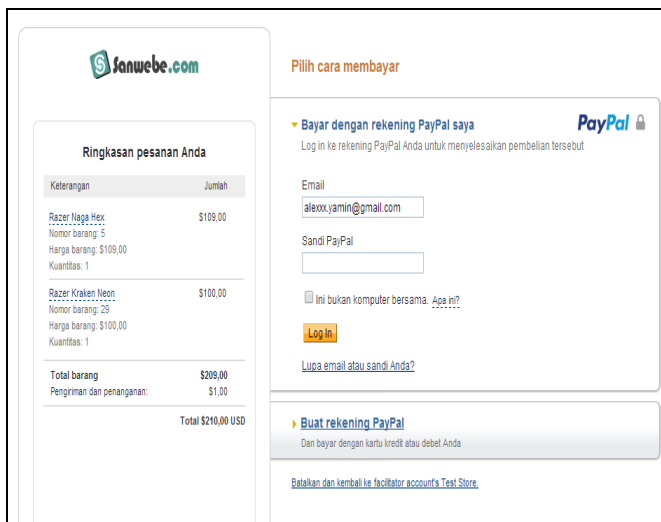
Sanwebe.com

Ringkasan pesanan Anda

| Keterangan | Jumlah |
|---|---|
| Razer Naga Hex<br>Nomor barang: 5<br>Harga barang: \$109,00<br>Kuantitas: 1 | \$109,00 |
| Razer Kraken Neon<br>Nomor barang: 29<br>Harga barang: \$100,00<br>Kuantitas: 1 | \$100,00 |
| Total barang | \$209,00 |
| Pengiriman dan penanganan: | \$1,00 |

Total \$210,00 USD

Pilih cara membayar

Bayar dengan rekening PayPal saya

PayPal

Log in ke rekening PayPal Anda untuk menyelesaikan pembelian tersebut

Email

alexxx.yamin@gmail.com

Sandi PayPal

Ini bukan komputer bersama. Apa ini?

Log In

Lupa email atau sandi Anda?

Buat rekening PayPal

Dan bayar dengan kartu kredit atau debet Anda

Batalkan dan kembali ke facilitator account's Test Store.